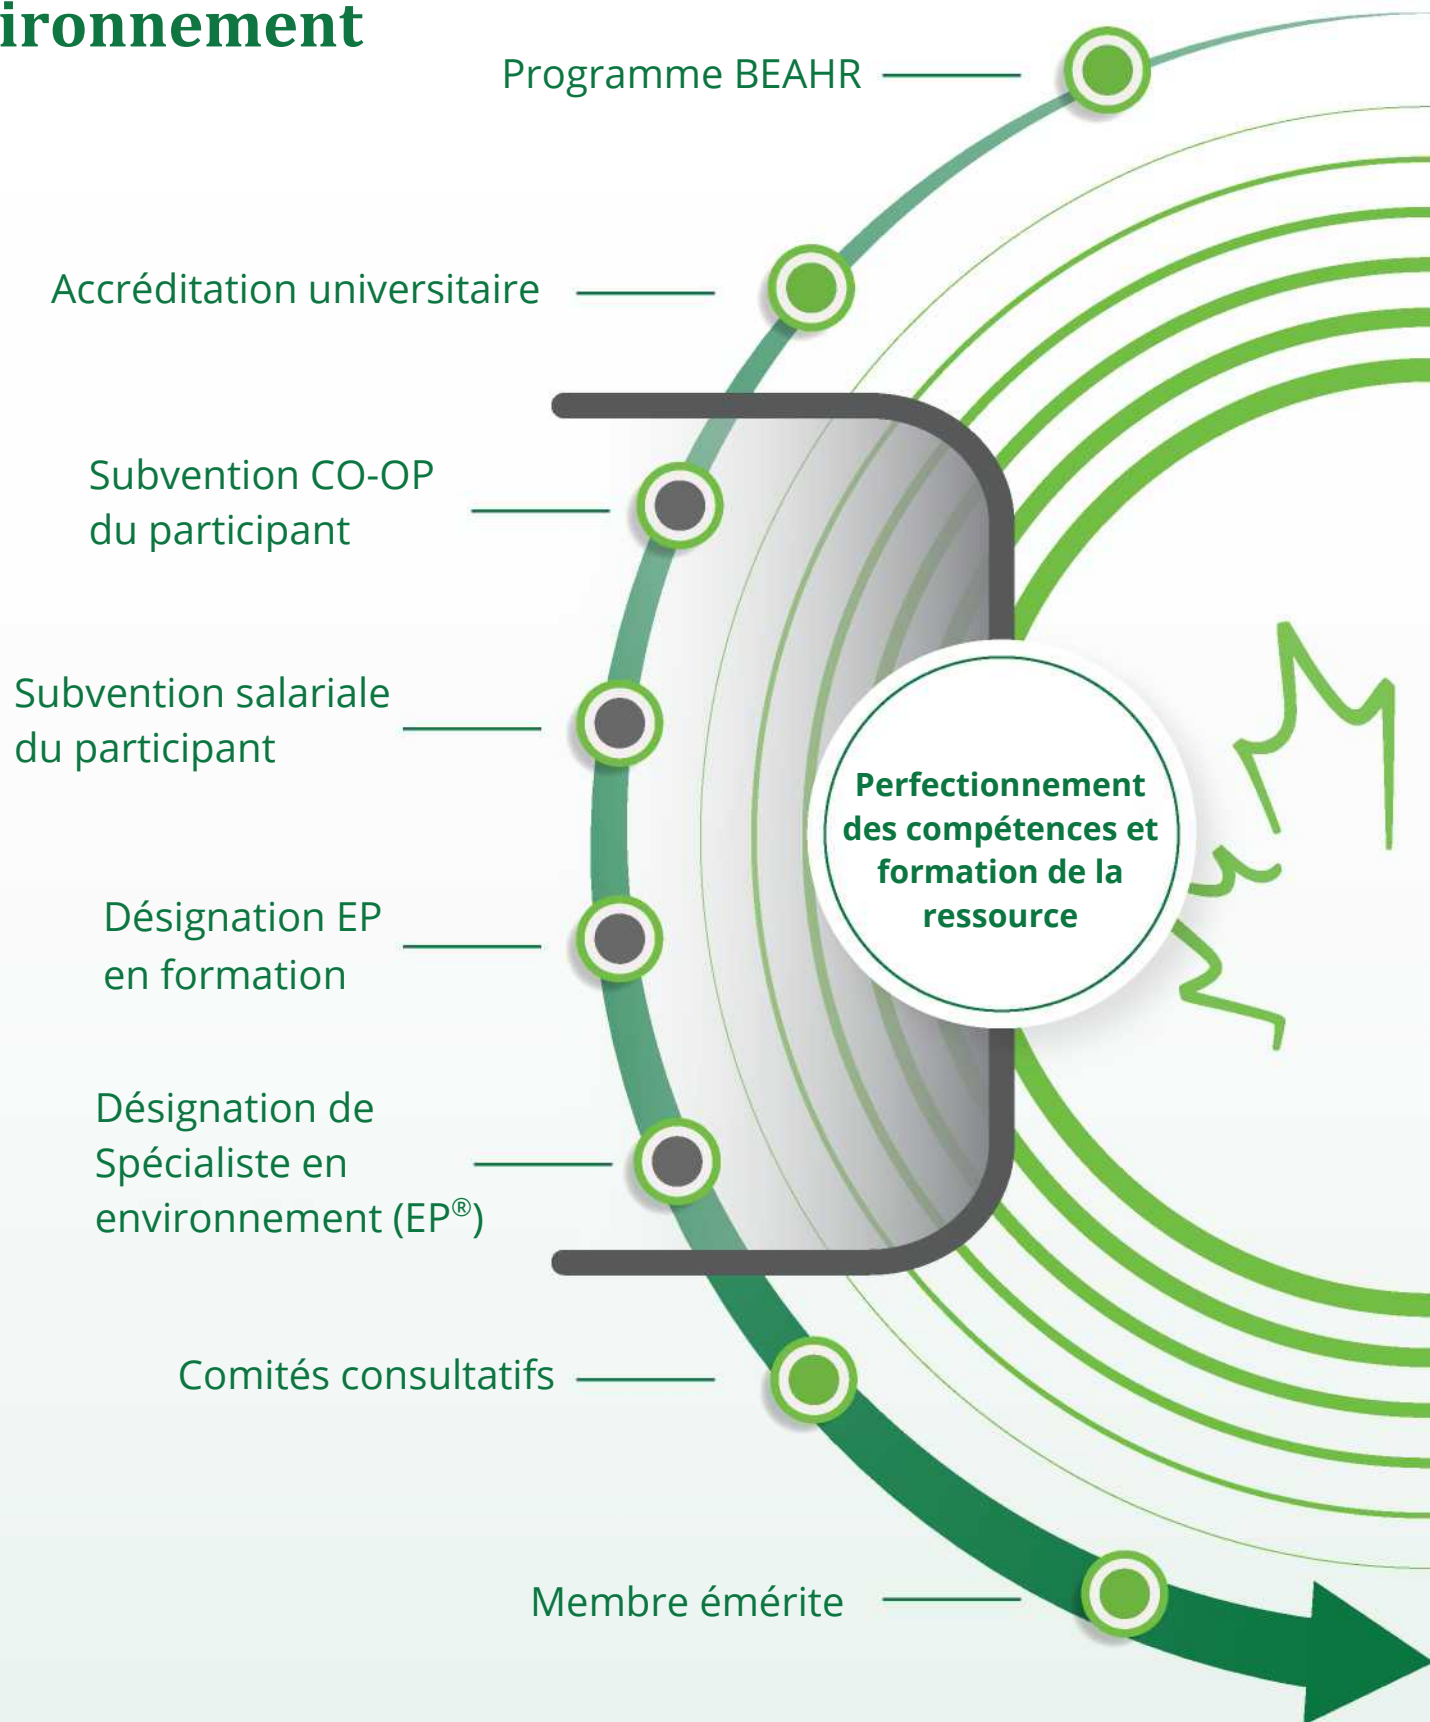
ironnement

Programme BEAHR

Accréditation universitaire

Subvention CO-OP du participant

Subvention salariale du participant

Désignation EP en formation

Désignation de Spécialiste en environnement (EP®)

Comités consultatifs

Membre émérite

Perfectionnement des compétences et formation de la ressource